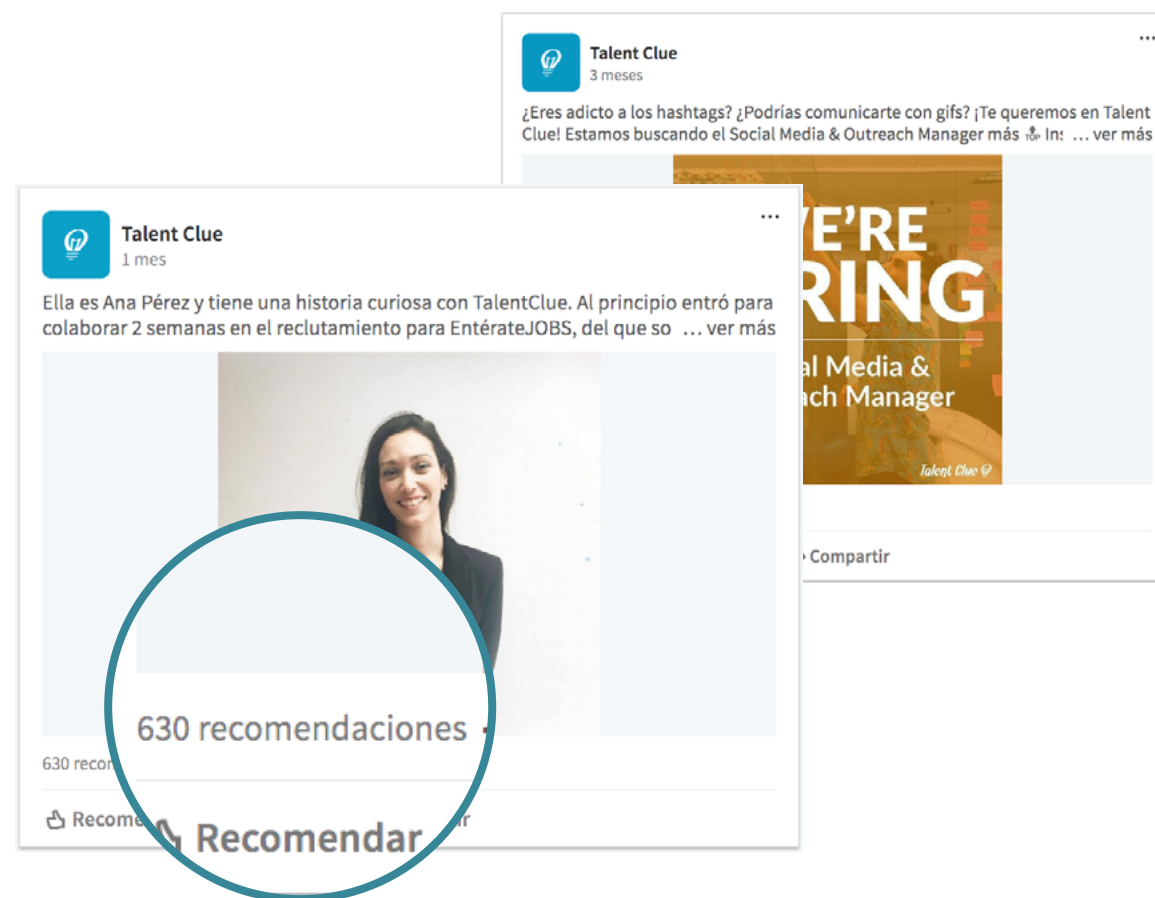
Talent Clue
3 meses
...
¿Eres adicto a los hashtags? ¿Podrías comunicarte con gifs? ¡Te queremos en Talent Clue! Estamos buscando el Social Media & Outreach Manager más 🔝 In: … ver más

VE'RE
RING
al Media &
ach Manager
Talent Clue

Compartir

Talent Clue
1 mes
...
Ella es Ana Pérez y tiene una historia curiosa con TalentClue. Al principio entró para colaborar 2 semanas en el reclutamiento para EntérateJOBS, del que so … ver más

630 recomendaciones
630 recom
Recome
Recomendar
ir